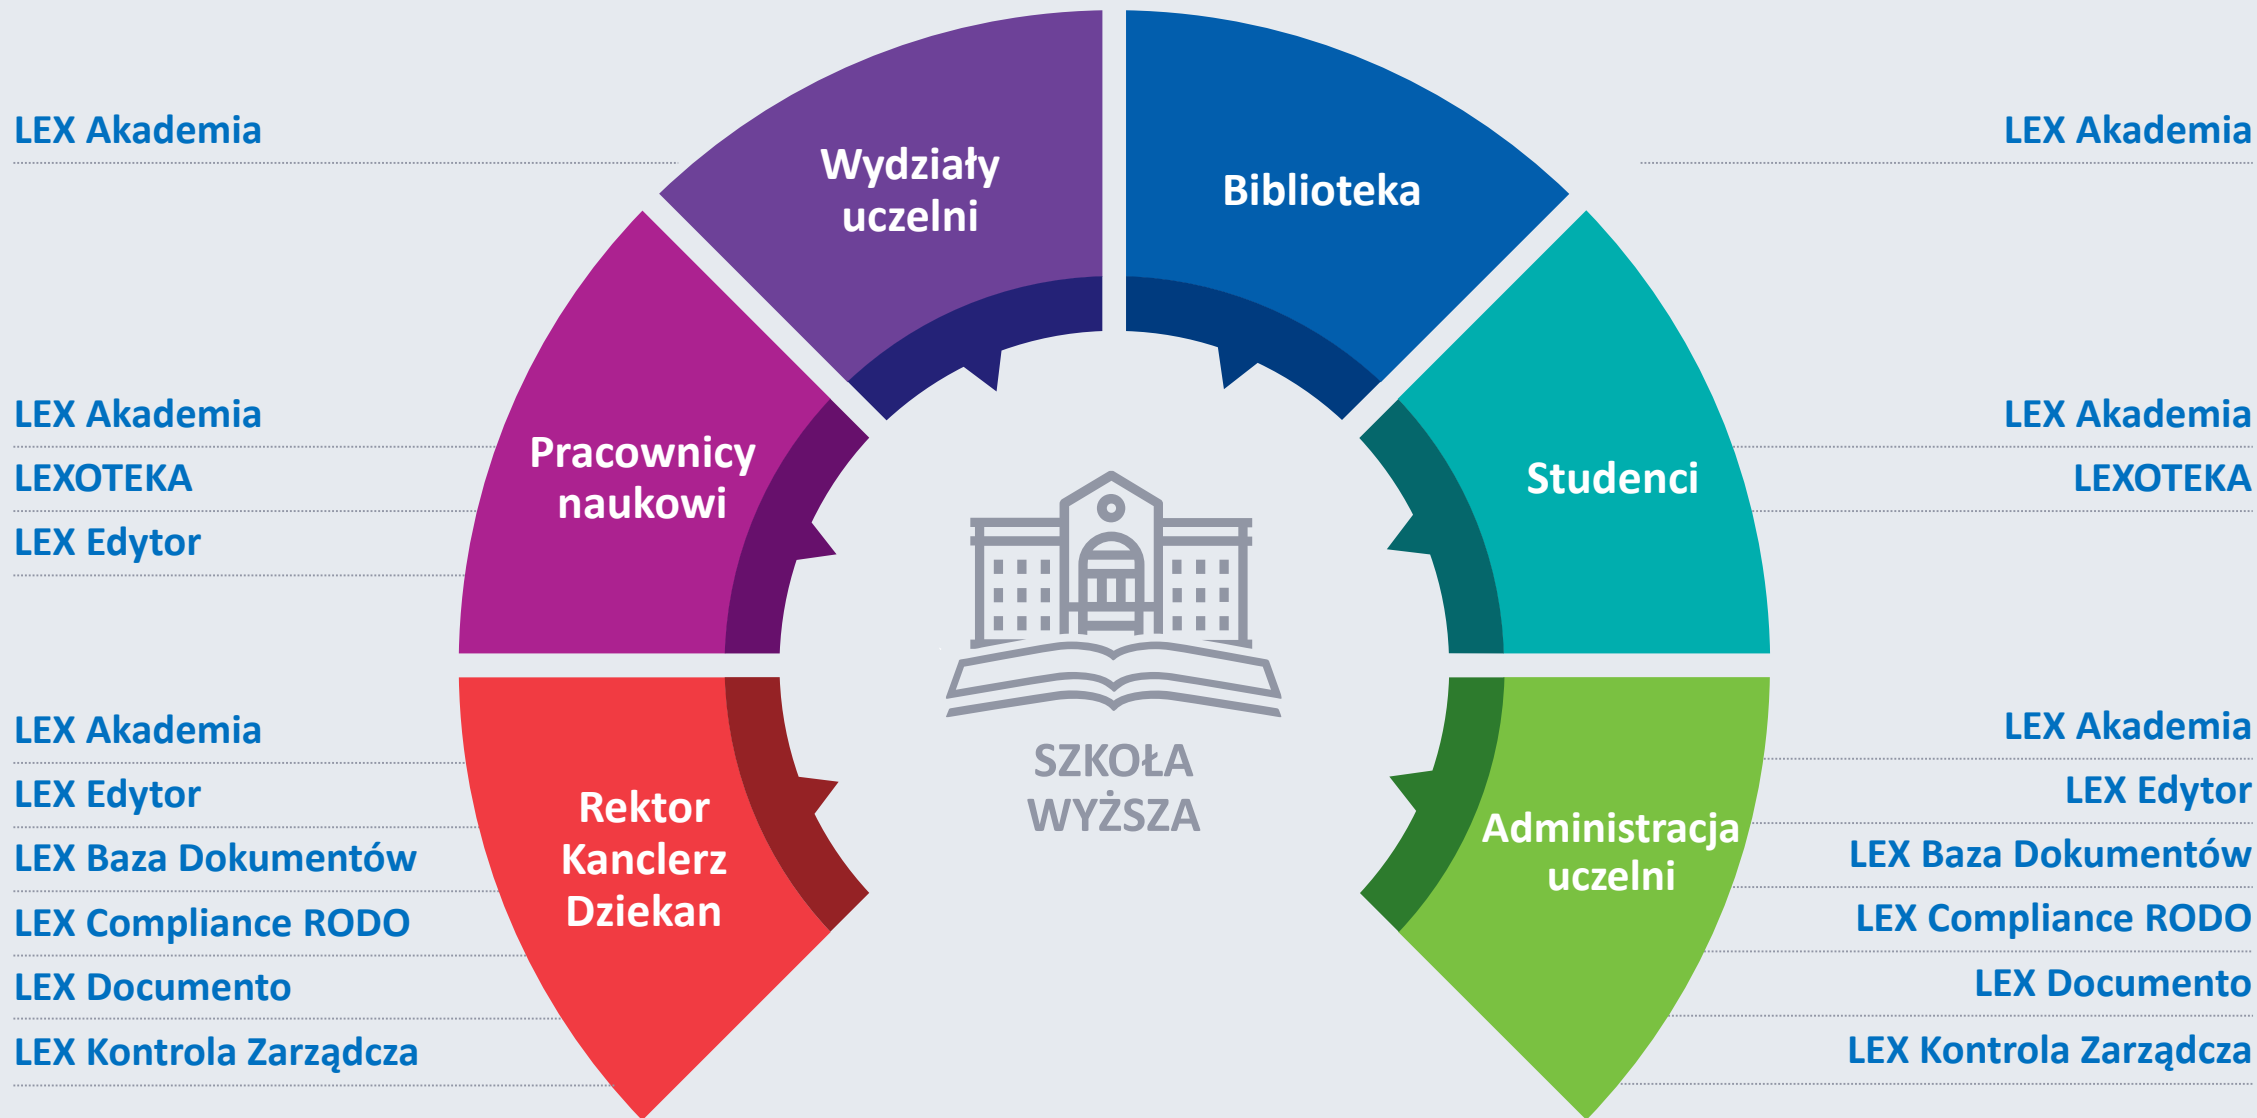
LEX Akademia

Wydziały uczelni

Biblioteka

LEX Akademia

LEX Akademia
LEXOTEKA
LEX Edytor

Pracownicy naukowi

Studenci

LEX Akademia
LEXOTEKA

SZKOŁA WYŻSZA

LEX Akademia
LEX Edytor
LEX Baza Dokumentów
LEX Compliance RODO
LEX Documento
LEX Kontrola Zarządcza

Rektor
Kanclerz
Dziekan

Administracja uczelni

LEX Akademia
LEX Edytor
LEX Baza Dokumentów
LEX Compliance RODO
LEX Documento
LEX Kontrola Zarządcza